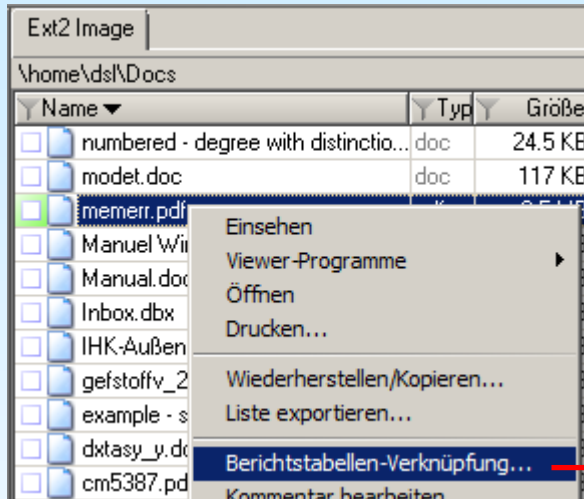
Ext2 Image

\home\dsl\Docs

| Name | Typ | Größe |
|---|---|---|
| numbered - degree with distinctio... | doc | 24.5 KB |
| modet.doc | doc | 117 KB |
| memerr.pdf | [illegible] | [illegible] |
| Manuel Wi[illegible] | | |
| Manual.doc | | |
| Inbox.dbx | | |
| IHK-Außen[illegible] | | |
| gefstoffv_2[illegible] | | |
| example - s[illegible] | | |
| dxtasy_y.do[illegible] | | |
| cm5387.pd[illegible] | | |

Einsehen
Viewer-Programme
Öffnen
Drucken...
Wiederherstellen/Kopieren...
Liste exportieren...
Berichtstabellen-Verknüpfung...
Kommentar bearbeiten